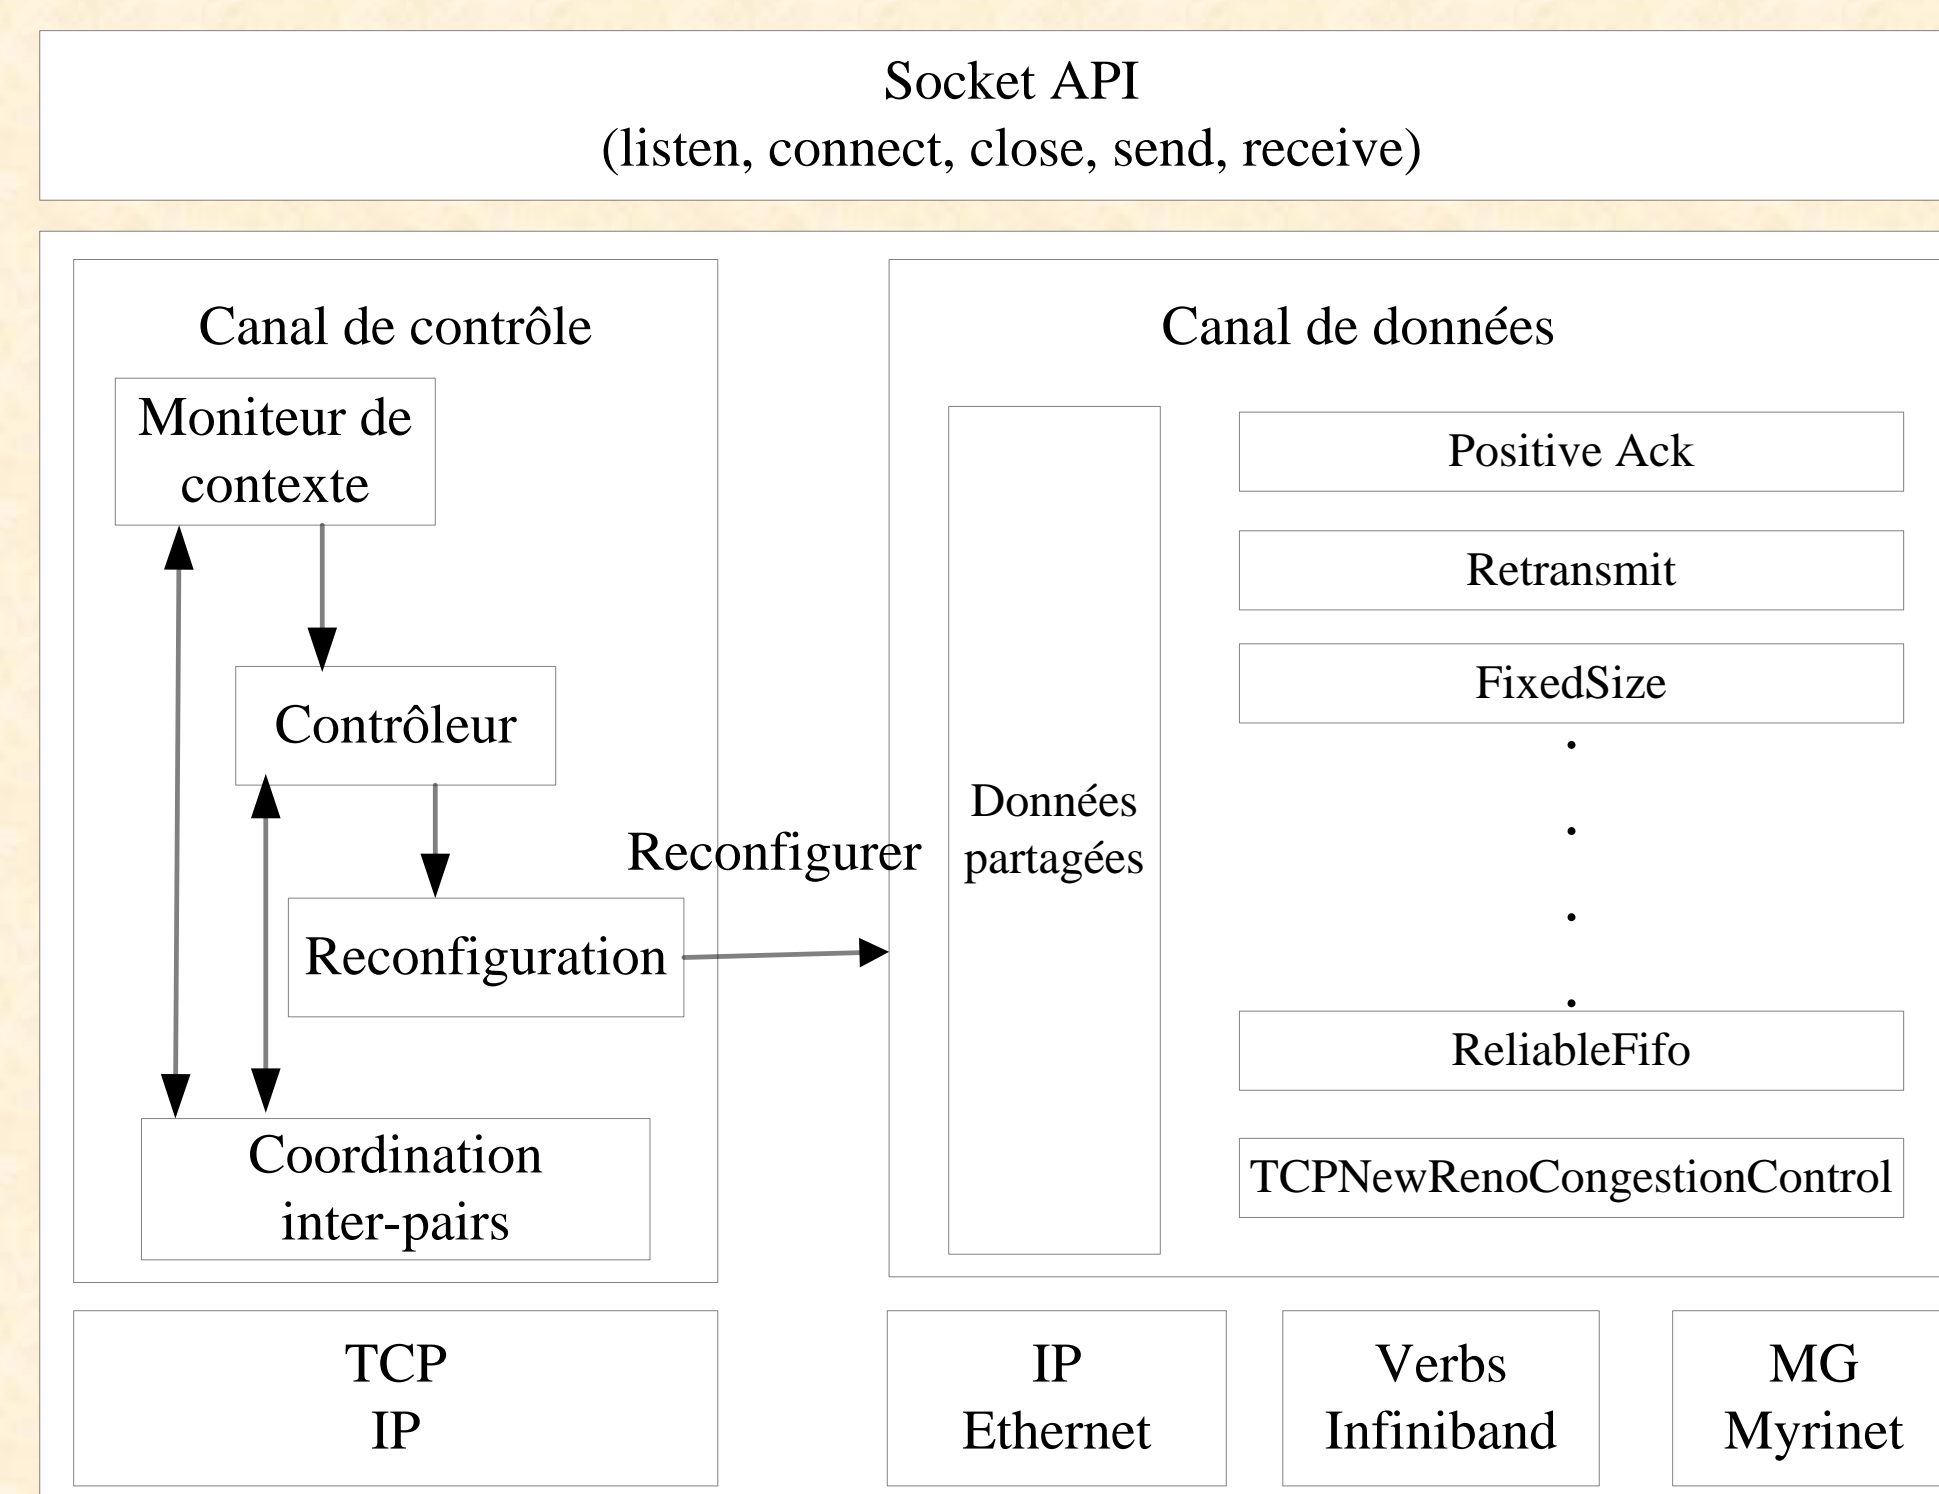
Socket API
(listen, connect, close, send, receive)

Canal de contrôle

Moniteur de contexte

Contrôleur

Reconfiguration

Coordination inter-pairs

Reconfigurer

Canal de données

Données partagées

Positive Ack

Retransmit

FixedSize

.
.
.
.

ReliableFifo

TCPNewRenoCongestionControl

TCP
IP

IP
Ethernet

Verbs
Infiniband

MG
Myrinet